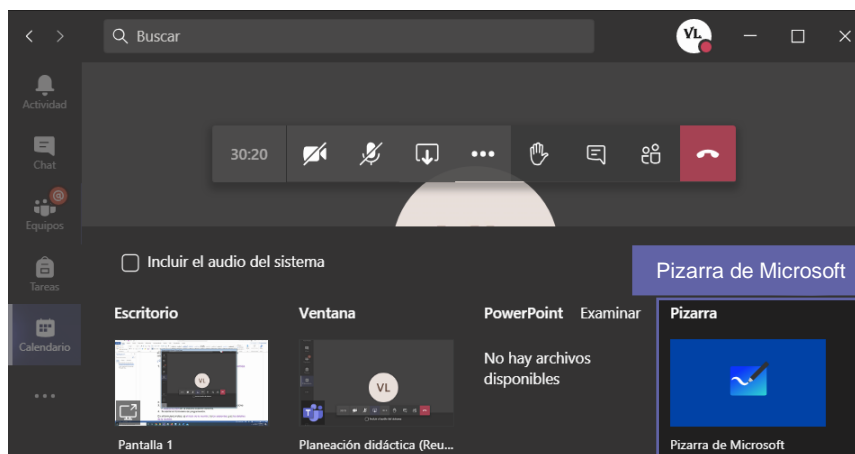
Buscar

VL

Actividad

Chat

Equipos

Tareas

Calendario

...

30:20

Incluir el audio del sistema

Pizarra de Microsoft

Escritorio

Ventana

PowerPoint

Examinar

Pizarra

No hay archivos disponibles

VL

Pantalla 1

Planeación didáctica (Reu...

Pizarra de Microsoft